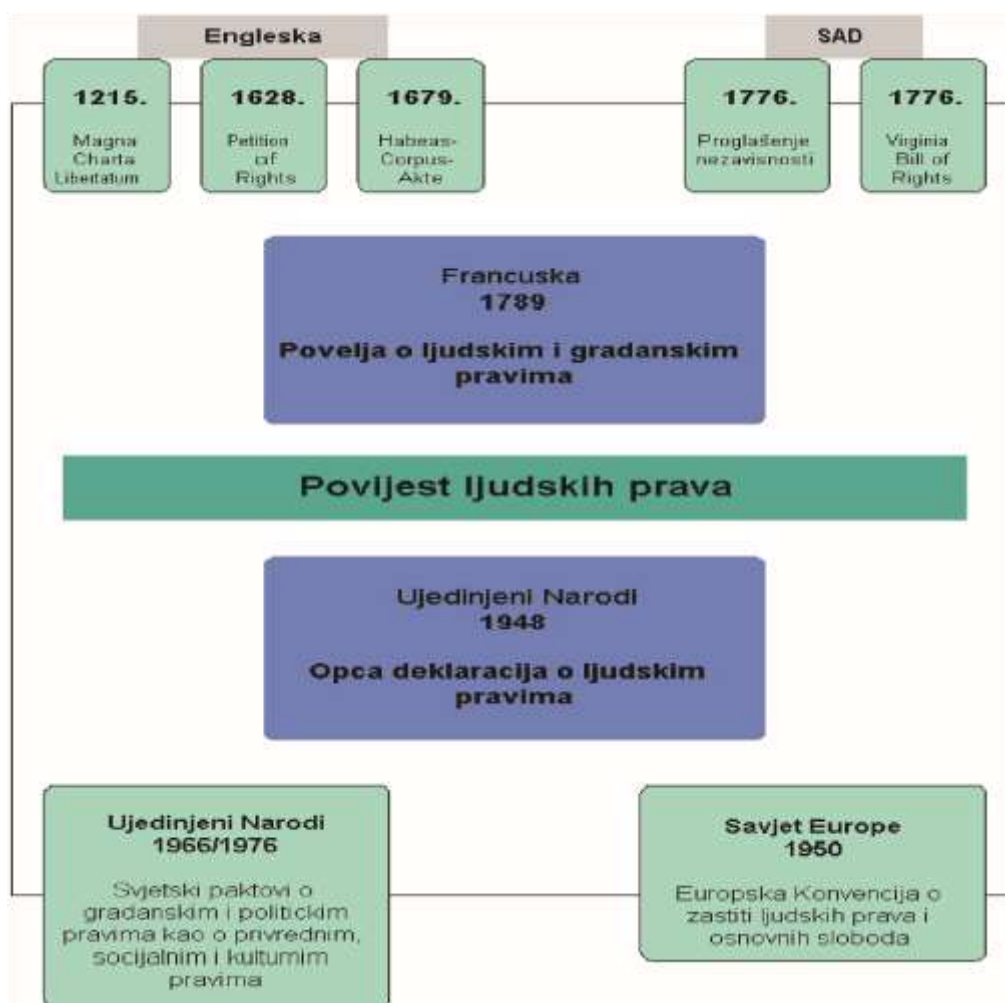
Engleska

SAD

1215.
Magna Charta Libertatum

1628.
Petition of Rights

1679.
Habeas-Corpus-Akte

1776.
Proglašenje nezavisnosti

1776.
Virginia Bill of Rights

Francuska
1789
Povelja o ljudskim i gradanskim pravima

Povijest ljudskih prava

Ujedinjeni Narodi
1948
Opca deklaracija o ljudskim pravima

Ujedinjeni Narodi
1966/1976
Svjetski paktovi o gradanskim i politickim pravima kao o privrednim, socijalnim i kulturnim pravima

Savjet Europe
1950
Europska Konvencija o zastiti ljudskih prava i osnovnih sloboda